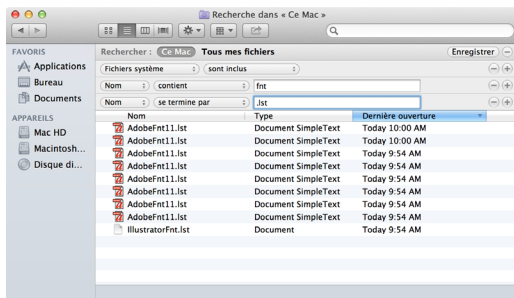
Recherche dans « Ce Mac »

FAVORIS
Applications
Bureau
Documents
APPAREILS
Mac HD
Macintosh...
Disque di...

Rechercher : Ce Mac Tous mes fichiers
Enregistrer

Fichiers système
sont inclus
Nom
contient
fnt
Nom
se termine par
.lst

| Nom | Type | Dernière ouverture |
|---|---|---|
| AdobeFnt11.lst | Document SimpleText | Today 10:00 AM |
| AdobeFnt11.lst | Document SimpleText | Today 10:00 AM |
| AdobeFnt11.lst | Document SimpleText | Today 9:54 AM |
| AdobeFnt11.lst | Document SimpleText | Today 9:54 AM |
| AdobeFnt11.lst | Document SimpleText | Today 9:54 AM |
| AdobeFnt11.lst | Document SimpleText | Today 9:54 AM |
| AdobeFnt11.lst | Document SimpleText | Today 9:54 AM |
| AdobeFnt11.lst | Document SimpleText | Today 9:54 AM |
| IllustratorFnt.lst | Document | Today 9:54 AM |